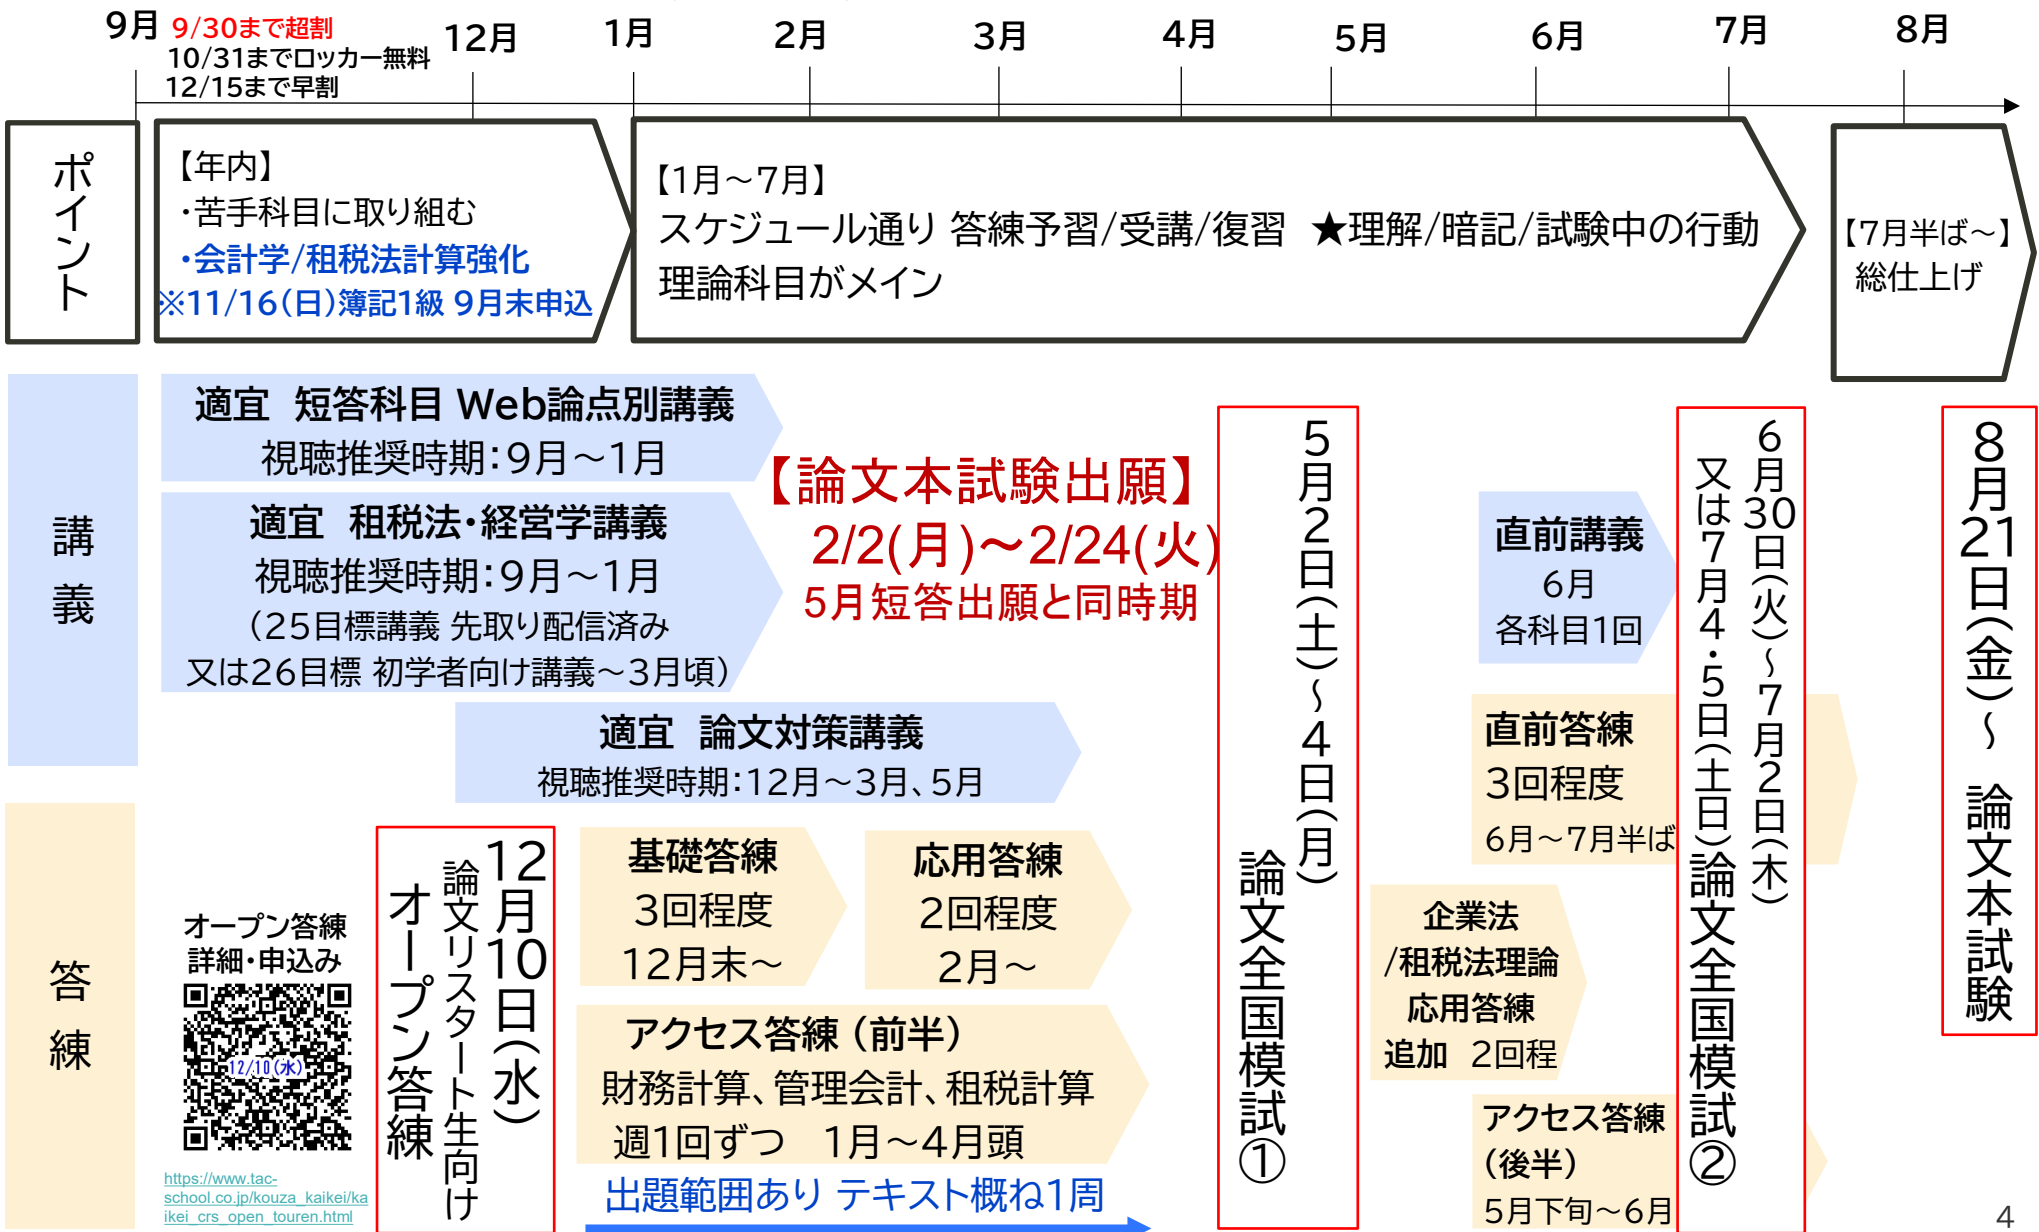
9月 9/30まで超割
10/31までロッカー無料
12/15まで早割

12月 1月 2月 3月 4月 5月 6月 7月 8月

ポイント

【年内】
・苦手科目に取り組む
・会計学/租税法計算強化
※11/16(日)簿記1級 9月末申込

【1月～7月】
スケジュール通り 答練予習/受講/復習 ★理解/暗記/試験中の行動
理論科目がメイン

【7月半ば～】
総仕上げ

講義

適宜 短答科目 Web論点別講義
視聴推奨時期：9月～1月

適宜 租税法・経営学講義
視聴推奨時期：9月～1月
（25目標講義 先取り配信済み
又は26目標 初学者向け講義～3月頃）

適宜 論文対策講義
視聴推奨時期：12月～3月、5月

【論文本試験出願】
2/2(月)～2/24(火)
5月短答出願と同時期

5月2日(土)～4日(月) 論文全国模試①

直前講義
6月
各科目1回

直前答練
3回程度
6月～7月半ば

企業法
/租税法理論
応用答練
追加 2回程

アクセス答練
(後半)
5月下旬～6月

6月30日(火)～7月2日(木)
又は7月4・5日(土日)論文全国模試②

8月21日(金)～ 論文本試験

答練

オープン答練
詳細・申込み
12/10(水)
https://www.tac-school.co.jp/kouza_kaikei/kaikei_crs_open_touren.html

12月10日(水)
論文リスタート生向け
オープン答練

基礎答練
3回程度
12月末～

応用答練
2回程度
2月～

アクセス答練（前半）
財務計算、管理会計、租税計算
週1回ずつ 1月～4月頭

出題範囲あり テキスト概ね1周

4